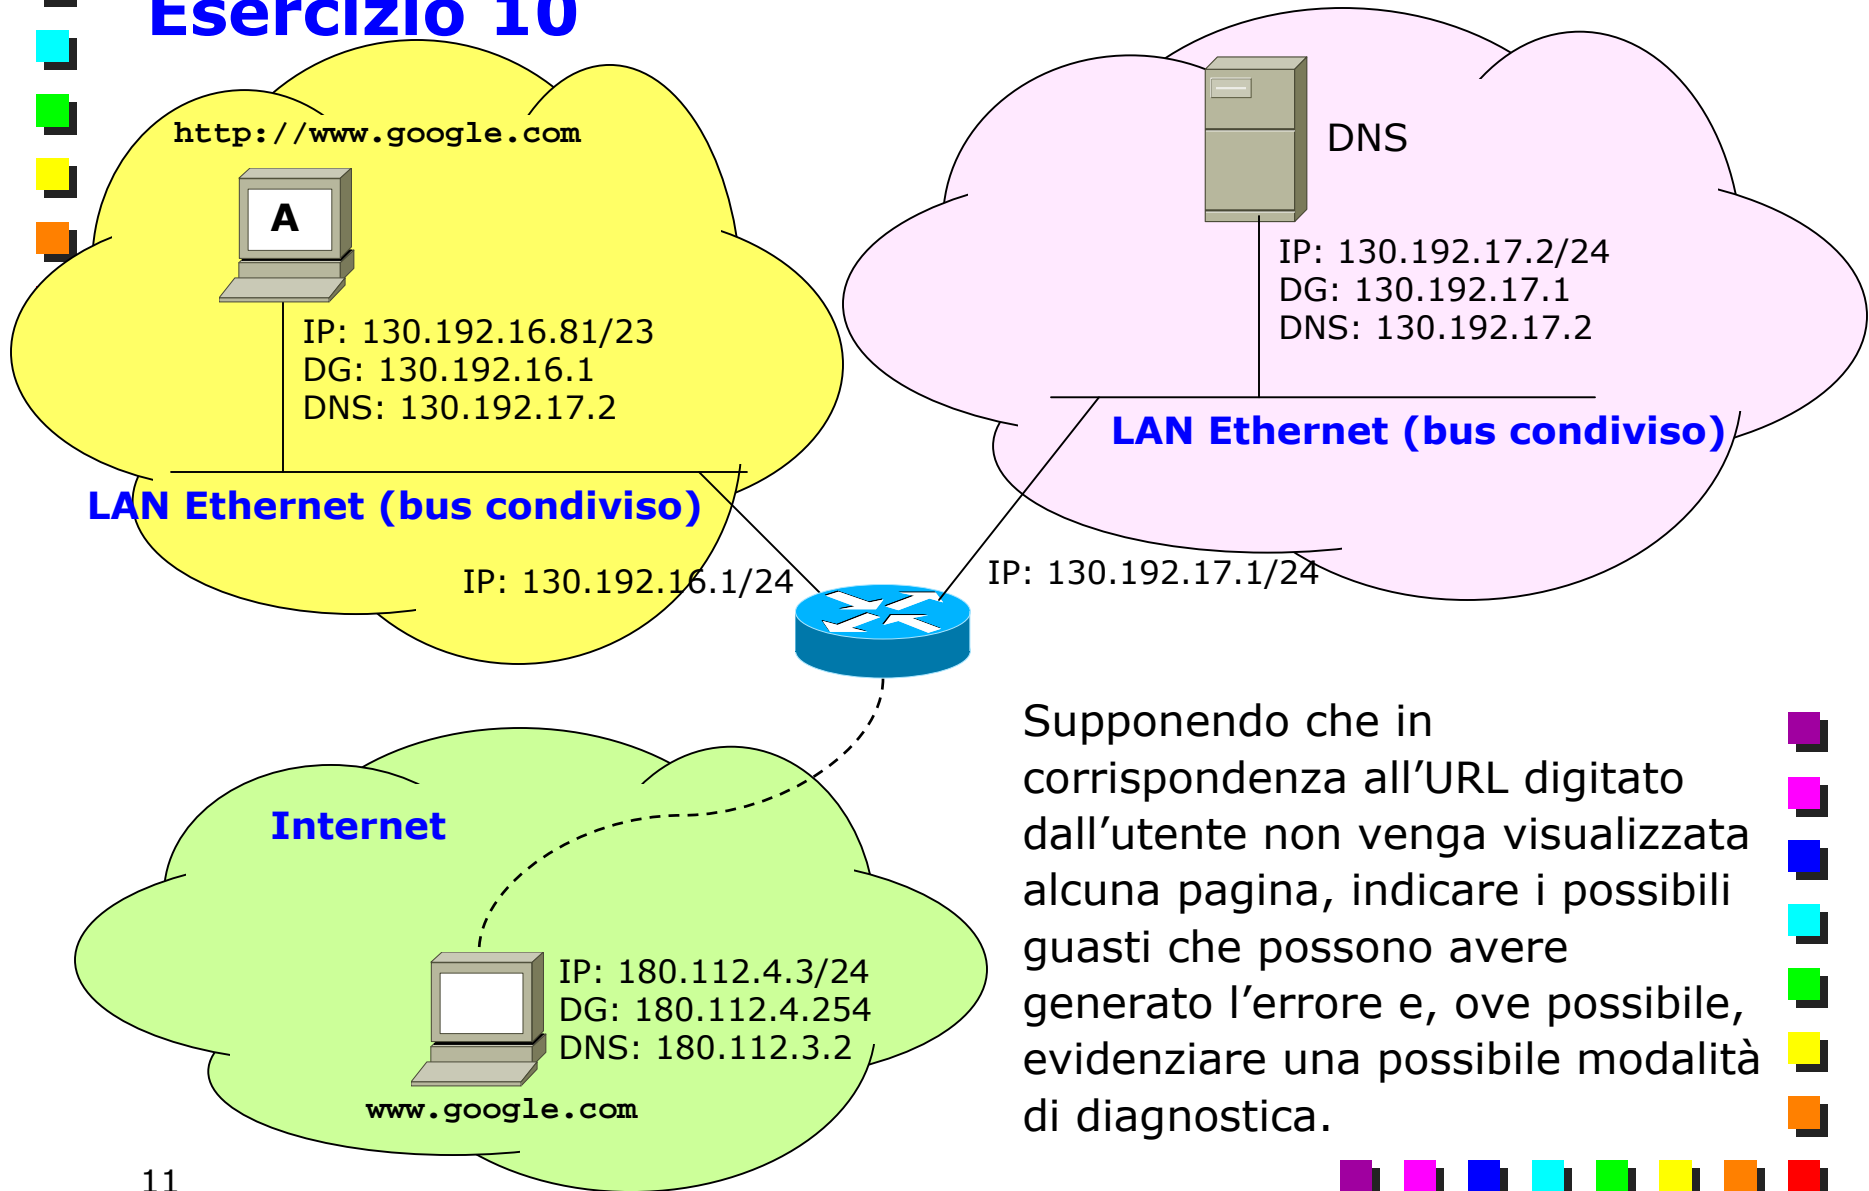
Esercizio 10

http://www.google.com

A

IP: 130.192.16.81/23
DG: 130.192.16.1
DNS: 130.192.17.2

LAN Ethernet (bus condiviso)

IP: 130.192.16.1/24

DNS

IP: 130.192.17.2/24
DG: 130.192.17.1
DNS: 130.192.17.2

LAN Ethernet (bus condiviso)

IP: 130.192.17.1/24

Internet

IP: 180.112.4.3/24
DG: 180.112.4.254
DNS: 180.112.3.2

www.google.com

Supponendo che in corrispondenza all’URL digitato dall’utente non venga visualizzata alcuna pagina, indicare i possibili guasti che possono avere generato l’errore e, ove possibile, evidenziare una possibile modalità di diagnostica.

11